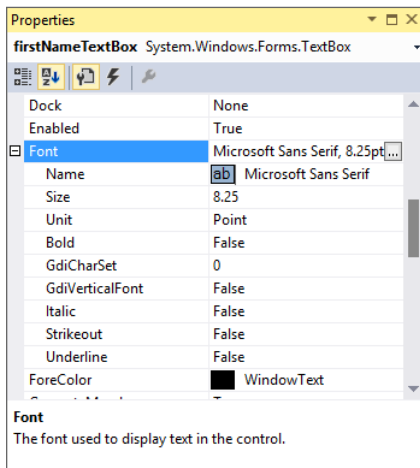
Properties

firstNameTextBox System.Windows.Forms.TextBox

| | |
|---|---|
| Dock | None |
| Enabled | True |
| ⊟ Font | Microsoft Sans Serif, 8.25pt ... |
| Name | ab Microsoft Sans Serif |
| Size | 8.25 |
| Unit | Point |
| Bold | False |
| GdiCharSet | 0 |
| GdiVerticalFont | False |
| Italic | False |
| Strikeout | False |
| Underline | False |
| ForeColor | WindowText |
| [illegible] | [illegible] |

Font
The font used to display text in the control.